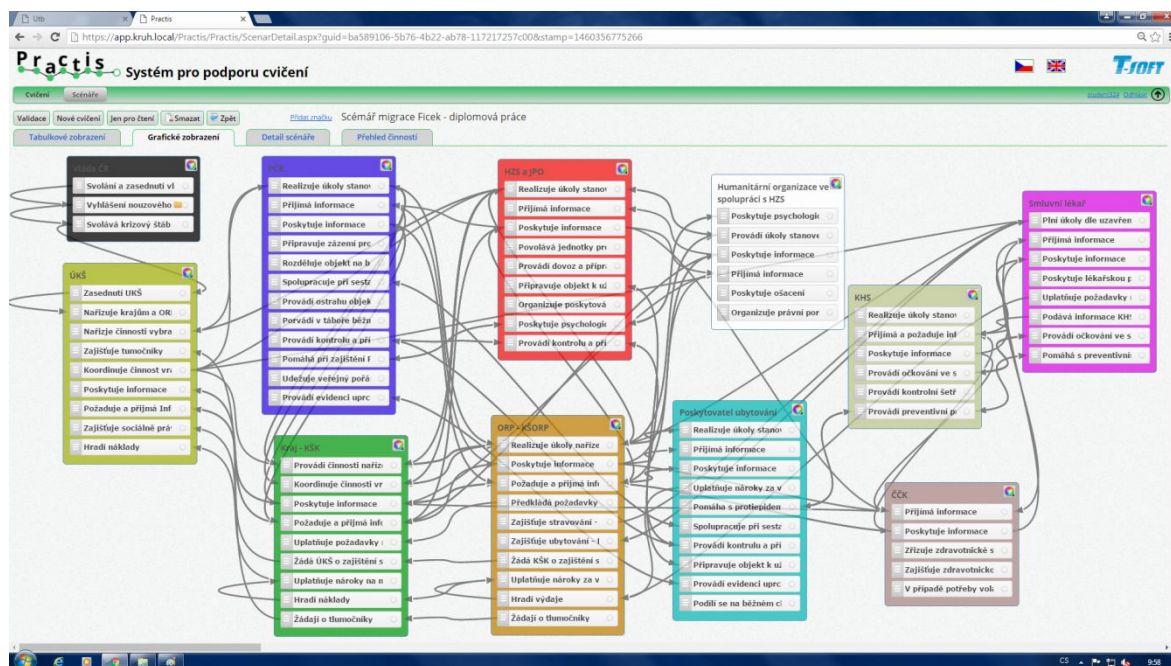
Utb
Practis
https://app.kruh.local/Practis/Practis/ScenarDetail.aspx?guid=ba589106-5b76-4b22-ab78-117217257c00&stamp=1460356775266

Practis Systém pro podporu cvičení

T-SOFT

Cvičení Scénáře

student324 Odhlásit

Validace Nové cvičení Jen pro čtení Smazat Zpět Přidat značku Scénář migrace Ficek - diplomová práce

Tabulkové zobrazení Grafické zobrazení Detail scénáře Přehled činností

Vláda ČR
Svolání a zasedmutí vl
Vyhlášení nouzového
Svolává krizový štáb

ÚKŠ
Zasedmutí UKŠ
Nařizuje krajům a ORI
Nařizje činnosti vybra
Zajišťuje tlumočníky
Koordinuje činnost vrá
Poskytuje informace
Požaduje a přijímá Inf
Zajišťuje sociálně prá
Hradí náklady

PČR
Realizuje úkoly stano
Přijímá informace
Poskytuje informace
Připravuje zázemí pro
Rozděluje objekt na b
Spolupracuje při sesta
Provádí ostrahu objek
Porvádí v táboře běžn
Provádí kontrolu a pří
Pomáhá při zajištění
Udežuje veřejný pořá
Provádí evidenci uprc

Kraj - KŠK
Provádí činnosti naříz
Koordinuje činnosti vr
Poskytuje informace
Požaduje a přijímá inf
Uplatňuje požadavky
Žádá ÚKŠ o zajištění s
Uplatňuje nároky na n
Hradí náklady
Žádají o tlumočníky

HZS a JPO
Realizuje úkoly stano
Přijímá informace
Poskytuje informace
Povolává jednotky pro
Provádí dovoz a přípr
Připravuje objekt k u
Organizuje poskytová
Poskytuje psychologic
Provádí kontrolu a pří

ORP - KŠORP
Realizuje úkoly naříze
Poskytuje informace
Požaduje a přijímá inf
Předkládá požadavky
Zajišťuje stravování
Zajišťuje ubytování
Žádá KŠK o zajištění s
Uplatňuje nároky za v
Hradí výdaje
Žádají o tlumočníky

Humanitární organizace ve spolupráci s HZS
Poskytuje psychologic
Provádí úkoly stanove
Poskytuje informace
Přijímá informace
Poskytuje ošacení
Organizuje právní por

Poskytovatel ubytování
Realizuje úkoly stano
Přijímá informace
Poskytuje informace
Uplatňuje nároky za v
Pomáha s protiepidem
Spolupracuje při sesta
Provádí kontrolu a pří
Připravuje objekt k u
Provádí evidenci uprc
Podílí se na běžném c

KHS
Realizuje úkoly stano
Přijímá a požaduje inf
Poskytuje informace
Provádí očkování ve s
Provádí kontrolní šetř
Provádí preventivní p

Smluvní lékař
Plní úkoly dle uzavřen
Přijímá informace
Poskytuje informace
Poskytuje lékařskou p
Uplatňuje požadavky
Podává informace KH
Provádí očkování ve s
Pomáhá s preventivní

ČČK
Přijímá informace
Poskytuje informace
Zřizuje zdravotnické s
Zajišťuje zdravotnick
V případě potřeby vol

CS 9:58